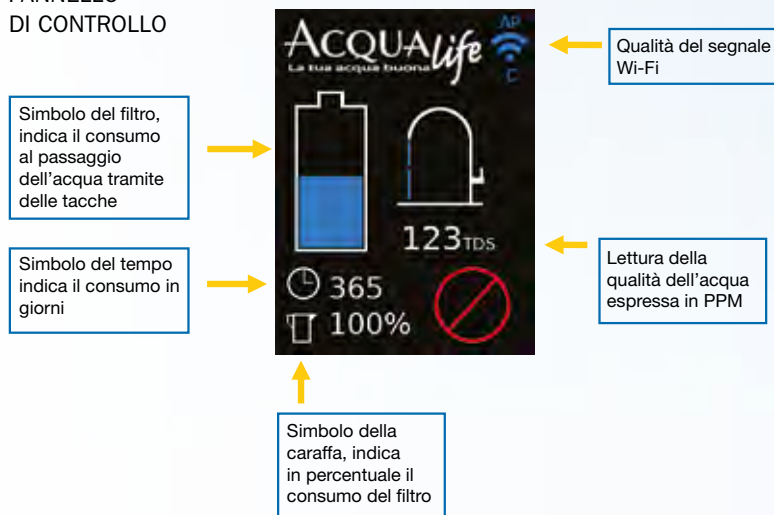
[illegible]
DI CONTROLLO

ACQUAlife
La tua acqua buona

AP
C

Qualità del segnale Wi-Fi

Simbolo del filtro, indica il consumo al passaggio dell'acqua tramite delle tacche

123TDS

Lettura della qualità dell'acqua espressa in PPM

Simbolo del tempo indica il consumo in giorni

365
100%

Simbolo della caraffa, indica in percentuale il consumo del filtro